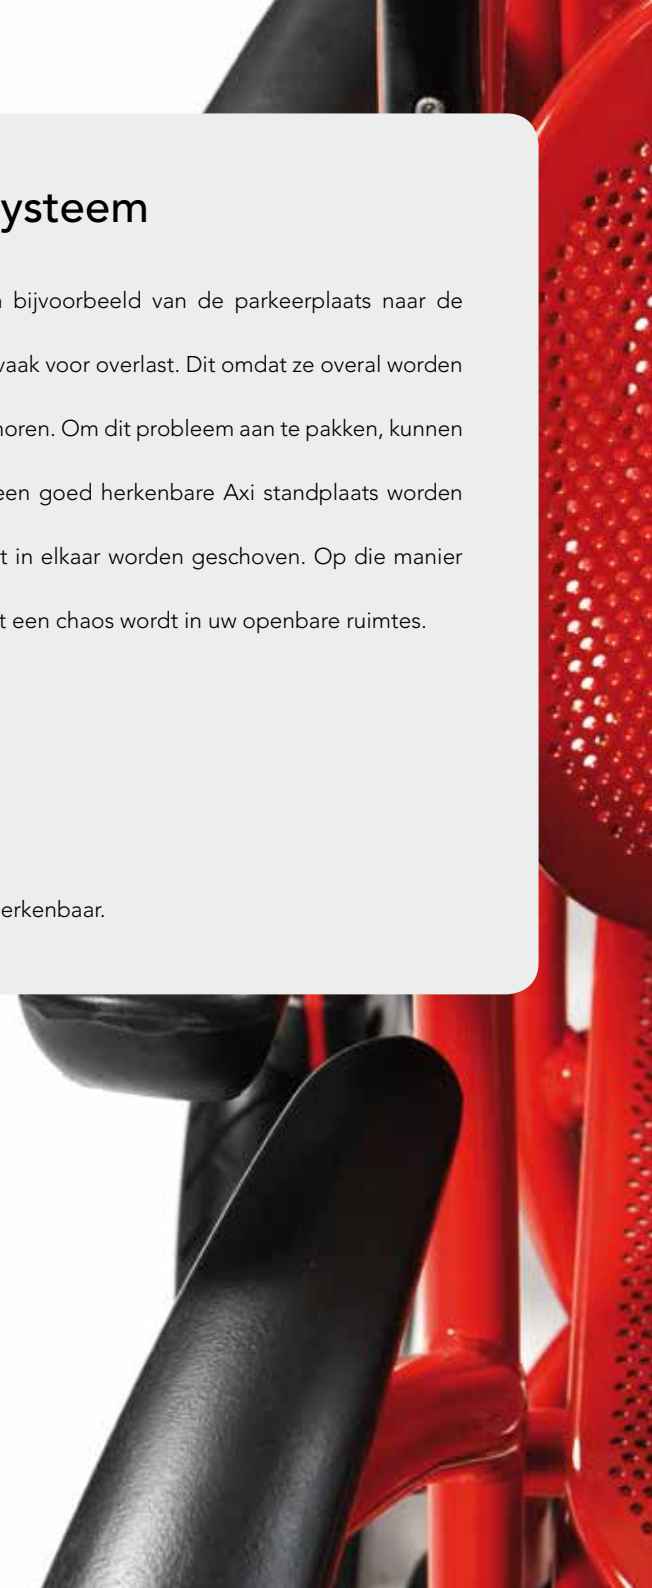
ysteem

n bijvoorbeeld van de parkeerplaats naar de vaak voor overlast. Dit omdat ze overal worden horen. Om dit probleem aan te pakken, kunnen een goed herkenbare Axi standplaats worden t in elkaar worden geschoven. Op die manier t een chaos wordt in uw openbare ruimtes.

erkenbaar.